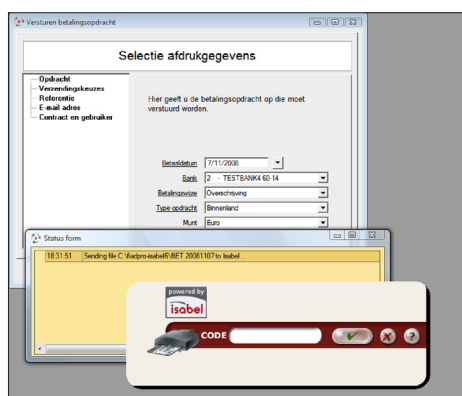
Versturen betalingsopdracht

Selectie afdrukgegevens

Opdracht
Verzendingskeuzes
Referentie
E-mail adres
Contract en gebruiker

Hier geeft u de betalingsopdracht op die moet verstuurd worden.

Betaaldatum 7/11/2008
Bank 2 - TESTBANK4 60-14
Betalingswijze Overschrijving
Type opdracht Binnenland
Munt Euro

Status form

18:31:51 Sending file C:\fadpro-isabel\BET 20081107 to Isabel...

powered by
isabel

CODE